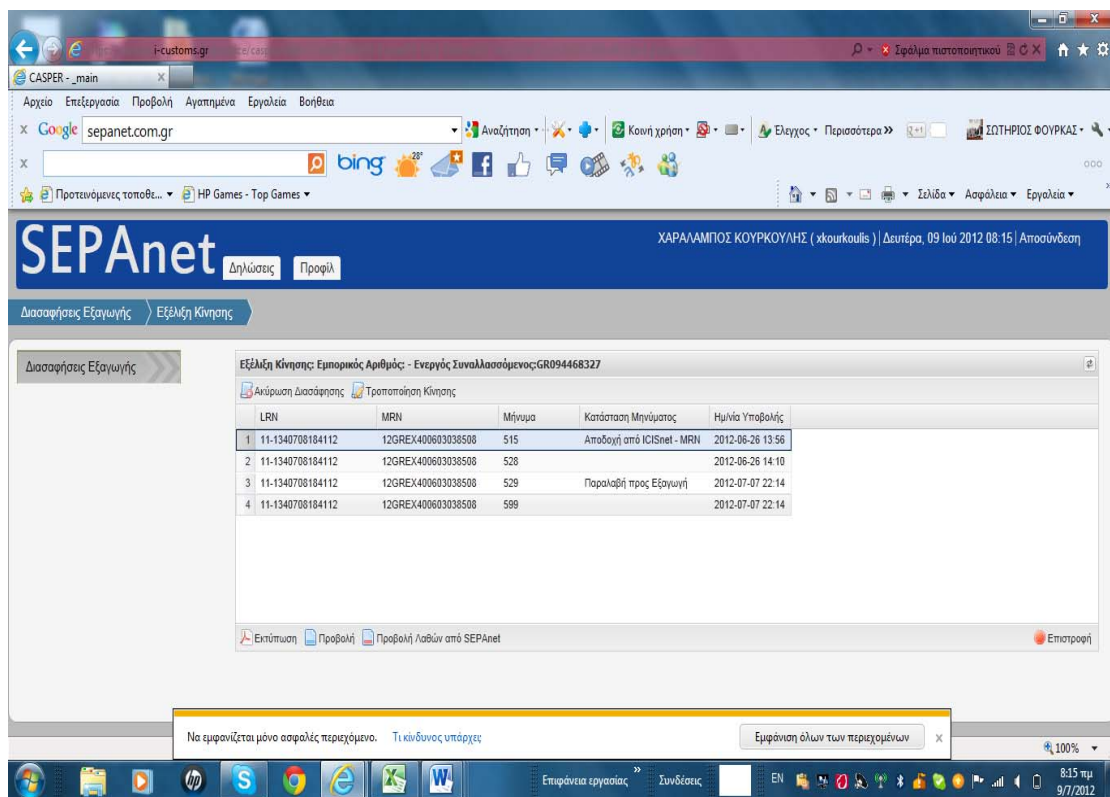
i-customs.gr
Σφάλμα πιστοποιητικού
CASPER - _main
Αρχείο Επεξεργασία Προβολή Αγαπημένα Εργαλεία Βοήθεια
Google sepanet.com.gr
Αναζήτηση Κοινή χρήση Έλεγχος Περισσότερα » ΣΩΤΗΡΙΟΣ ΦΟΥΡΚΑΣ
bing
Προτεινόμενες τοποθε... HP Games - Top Games
Σελίδα Ασφάλεια Εργαλεία

SEPAnet Δηλώσεις Προφίλ
ΧΑΡΑΛΑΜΠΟΣ ΚΟΥΡΚΟΥΛΗΣ ( xkourkoulis ) | Δευτέρα, 09 Ιού 2012 08:15 | Αποσύνδεση

Διασαφήσεις Εξαγωγής Εξέλιξη Κίνησης

Διασαφήσεις Εξαγωγής

Εξέλιξη Κίνησης: Εμπορικός Αριθμός: - Ενεργός Συναλλασσόμενος:GR094468327
Ακύρωση Διασάφησης Τροποποίηση Κίνησης

| | LRN | MRN | Μήνυμα | Κατάσταση Μηνύματος | Ημ/νία Υποβολής |
|---|---|---|---|---|---|
| 1 | 11-1340708184112 | 12GREX400603038508 | 515 | Αποδοχή από ICISnet - MRN | 2012-06-26 13:56 |
| 2 | 11-1340708184112 | 12GREX400603038508 | 528 | | 2012-06-26 14:10 |
| 3 | 11-1340708184112 | 12GREX400603038508 | 529 | Παραλαβή προς Εξαγωγή | 2012-07-07 22:14 |
| 4 | 11-1340708184112 | 12GREX400603038508 | 599 | | 2012-07-07 22:14 |

Εκτύπωση Προβολή Προβολή Λαθών από SEPAnet
Επιστροφή

Να εμφανίζεται μόνο ασφαλές περιεχόμενο. Τι κίνδυνος υπάρχει;
Εμφάνιση όλων των περιεχομένων
100%
Επιφάνεια εργασίας » Συνδέσεις
EN
8:15 πμ
9/7/2012